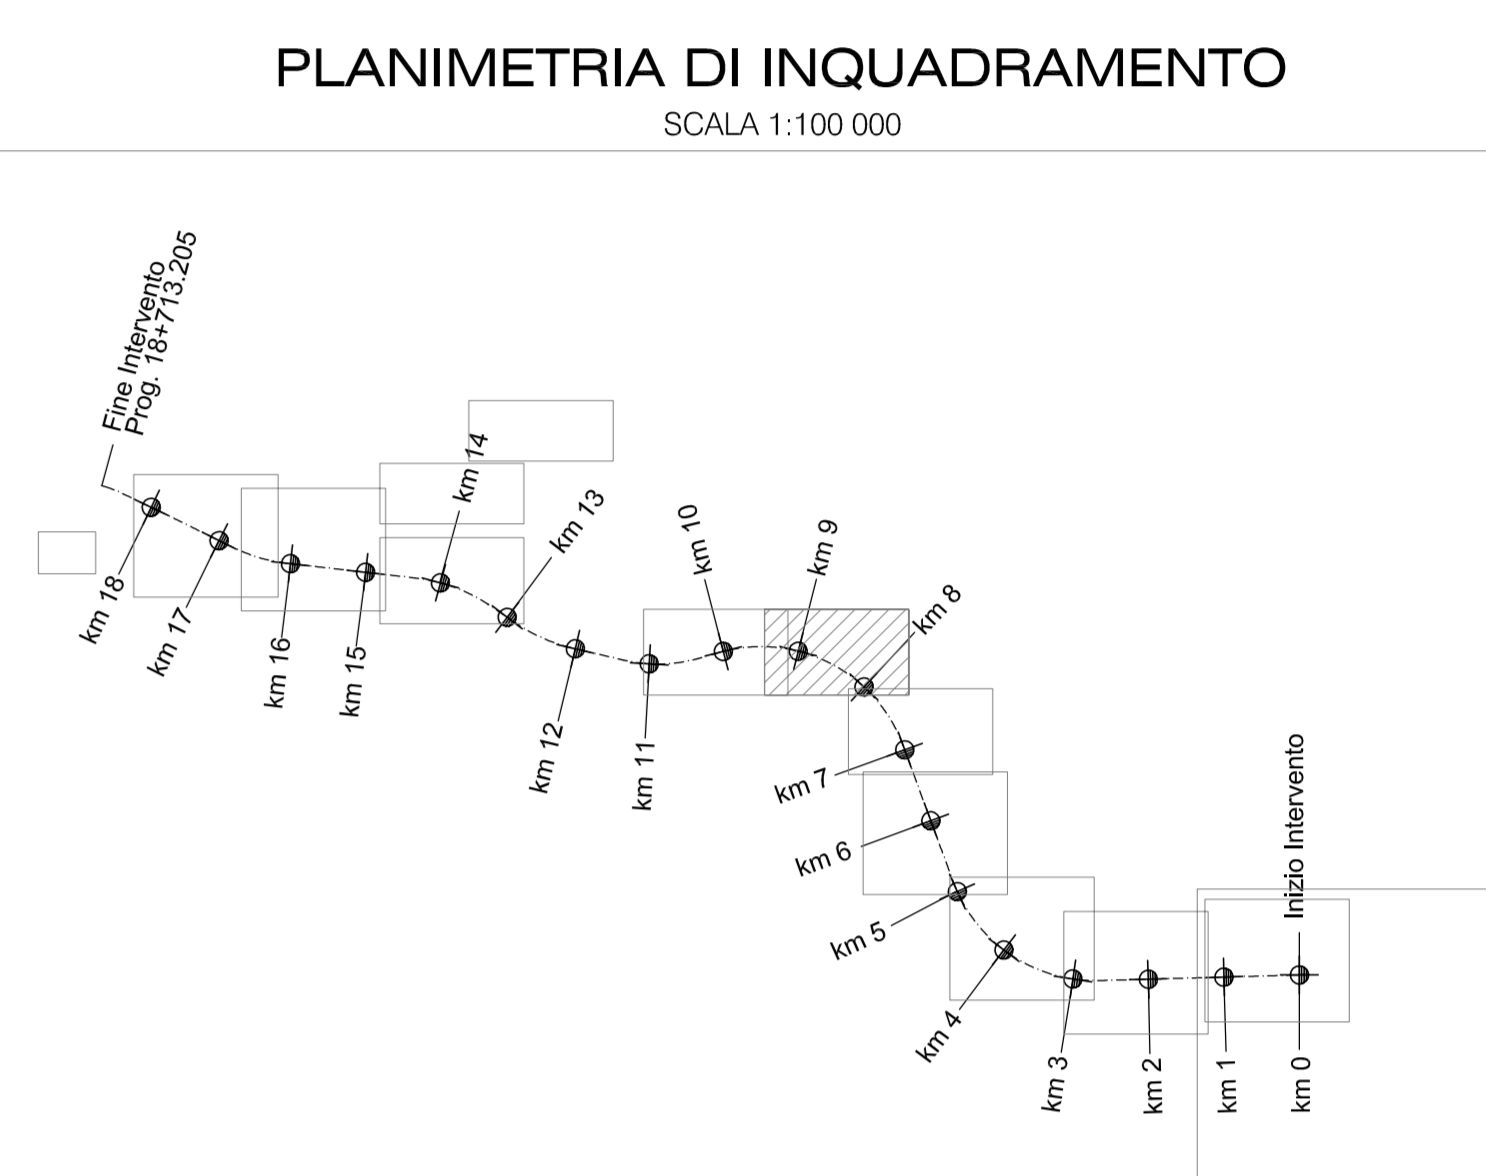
PLANIMETRIA DI INQUADRAMENTO
SCALA 1:100 000

Fine Intervento
Prog. 18+713.205

km 14
km 13
km 10
km 9
km 8
km 18
km 17
km 16
km 15
km 12
km 11
km 7
km 6
km 5
km 4
Inizio Intervento
km 3
km 2
km 1
km 0